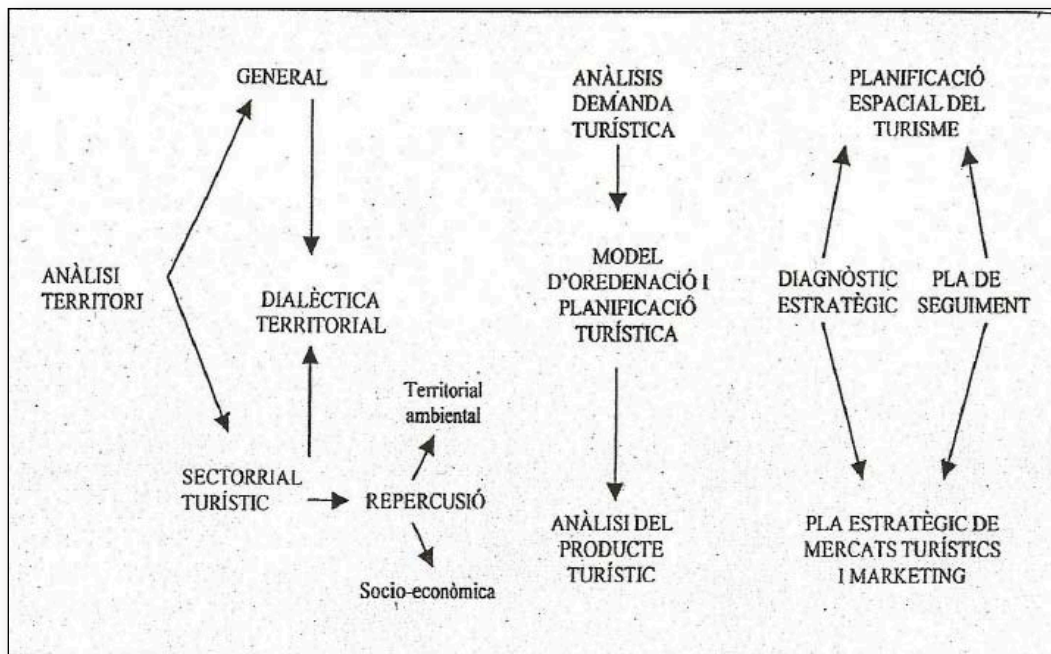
GENERAL

ANÀLISI TERRITORI

DIALÈCTICA TERRITORIAL

SECTORRIAL TURÍSTIC

REPERCUSIÓ

Territorial ambiental

Socio-econòmica

ANÀLISIS DEMANDA TURÍSTICA

MODEL D'OREDENACIÓ I PLANIFICACIÓ TURÍSTICA

ANÀLISI DEL PRODUCTE TURÍSTIC

PLANIFICACIÓ ESPACIAL DEL TURISME

DIAGNÒSTIC ESTRATÈGIC

PLA DE SEGUIMENT

PLA ESTRATÈGIC DE MERCATS TURÍSTICS I MARKETING